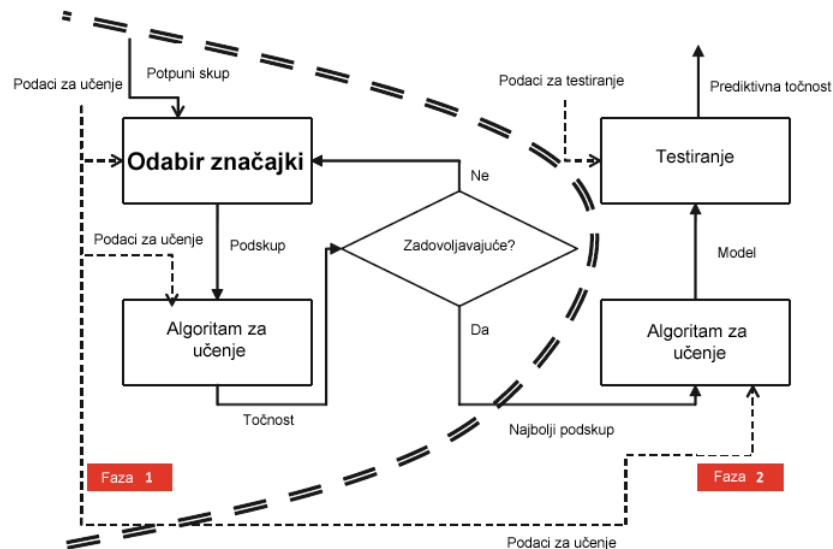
Podaci za učenje

Potpuni skup

Odabir značajki

Podaci za učenje

Podskup

Algoritam za učenje

Točnost

Zadovoljavajuće?

Ne

Da

Najbolji podskup

Podaci za testiranje

Prediktivna točnost

Testiranje

Model

Algoritam za učenje

Faza 1

Faza 2

Podaci za učenje